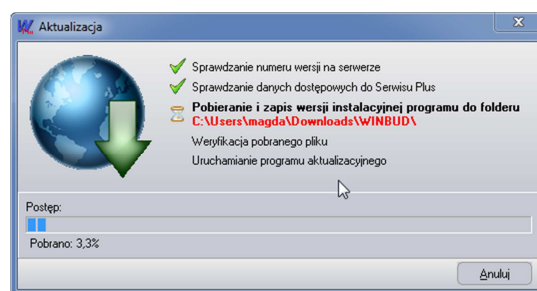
Aktualizacja

Sprawdzanie numeru wersji na serwerze

Sprawdzanie danych dostępowych do Serwisu Plus

Pobieranie i zapis wersji instalacyjnej programu do folderu
C:\Users\magda\Downloads\WINBUD\

Weryfikacja pobranego pliku

Uruchamianie programu aktualizacyjnego

Postęp:

Pobrano: 3,3%

Anuluj